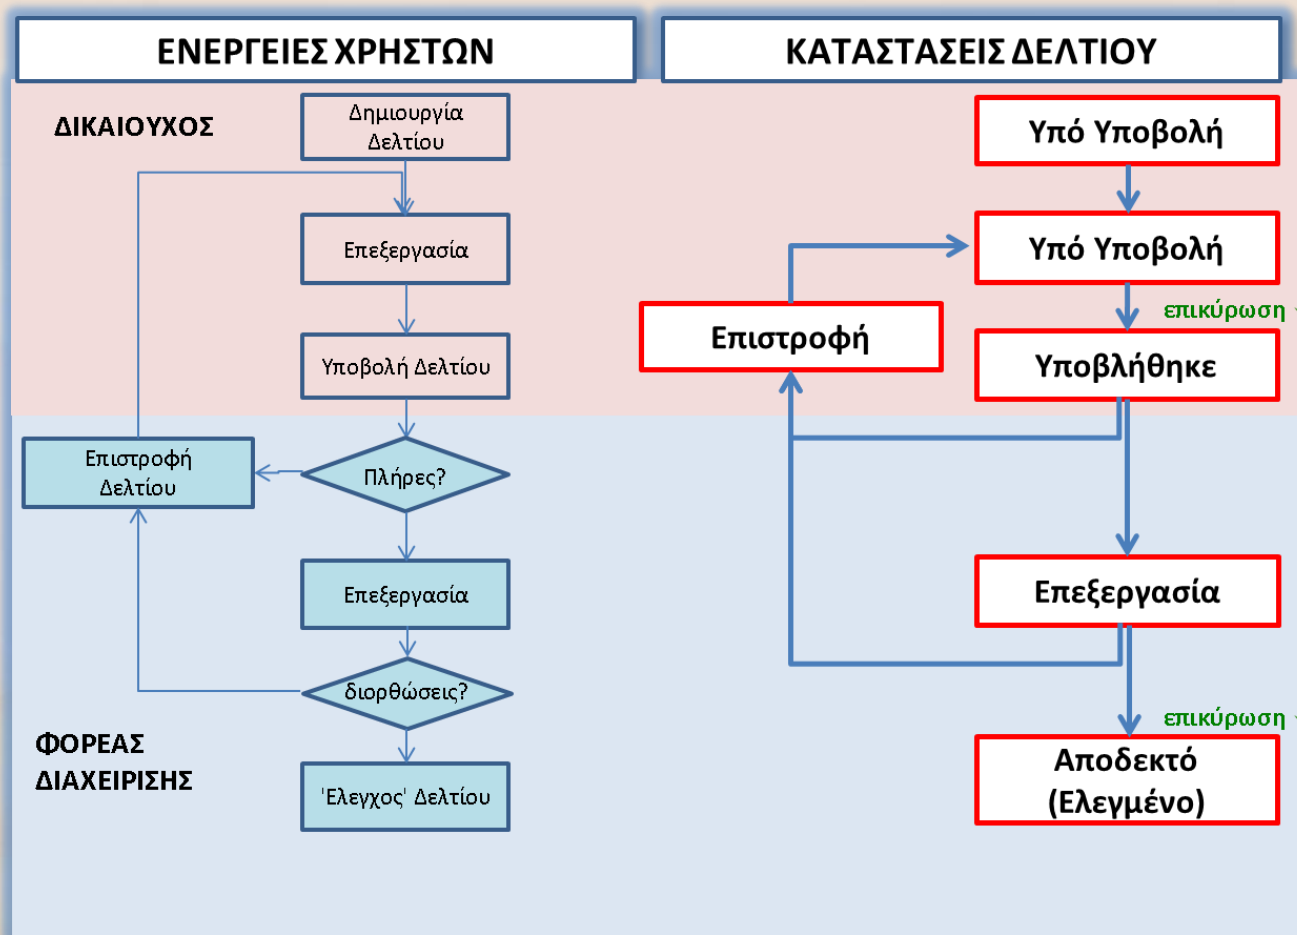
ΕΝΕΡΓΕΙΕΣ ΧΡΗΣΤΩΝ

ΚΑΤΑΣΤΑΣΕΙΣ ΔΕΛΤΙΟΥ

ΔΙΚΑΙΟΥΧΟΣ

Δημιουργία Δελτίου

Επεξεργασία

Υποβολή Δελτίου

Επιστροφή Δελτίου

Πλήρες?

Επεξεργασία

διορθώσεις?

ΦΟΡΕΑΣ ΔΙΑΧΕΙΡΙΣΗΣ

'Ελεγχος' Δελτίου

Υπό Υποβολή

Υπό Υποβολή

επικύρωση

Επιστροφή

Υποβλήθηκε

Επεξεργασία

επικύρωση

Αποδεκτό (Ελεγμένο)